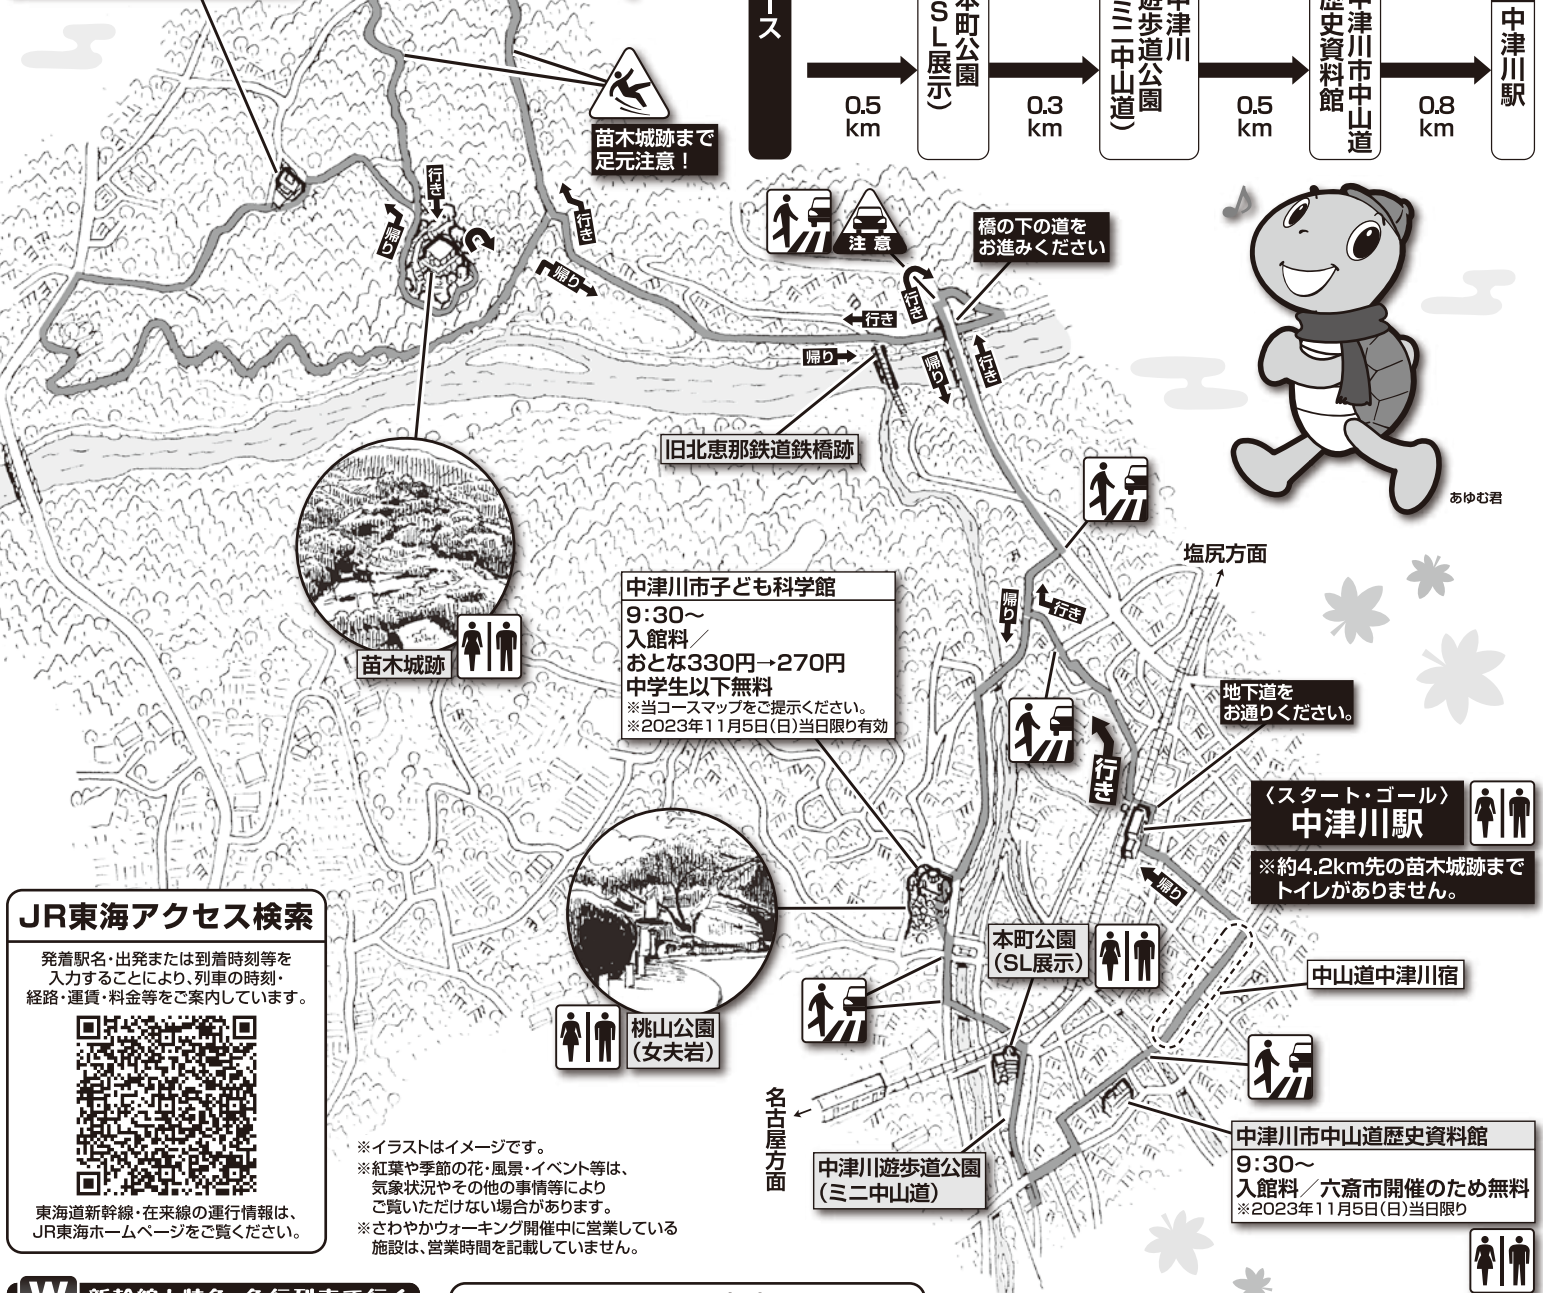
ース

本町公園（SL展示）

0.5 km

中津川遊歩道公園（ミニ中山道）

0.3 km

中津川市中山道歴史資料館

0.5 km

中津川駅

0.8 km

苗木城跡まで足元注意！

行き

帰り

行き

帰り

注意

橋の下の道をお進みください

行き

行き

帰り

帰り

行き

旧北恵那鉄道鉄橋跡

あゆむ君

塩尻方面

帰り

行き

中津川市子ども科学館
9:30～
入館料／
おとな330円→270円
中学生以下無料
※当コースマップをご提示ください。
※2023年11月5日(日)当日限り有効

苗木城跡

地下道をお通りください。

行き

〈スタート・ゴール〉
中津川駅

※約4.2km先の苗木城跡までトイレがありません。

帰り

JR東海アクセス検索

発着駅名・出発または到着時刻等を入力することにより、列車の時刻・経路・運賃・料金等をご案内しています。

東海道新幹線・在来線の運行情報は、JR東海ホームページをご覧ください。

本町公園（SL展示）

中山道中津川宿

桃山公園（女夫岩）

名古屋方面

※イラストはイメージです。
※紅葉や季節の花・風景・イベント等は、気象状況やその他の事情等によりご覧いただけない場合があります。
※さわやかウォーキング開催中に営業している施設は、営業時間を記載していません。

中津川遊歩道公園（ミニ中山道）

中津川市中山道歴史資料館
9:30～
入館料／六斎市開催のため無料
※2023年11月5日(日)当日限り

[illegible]